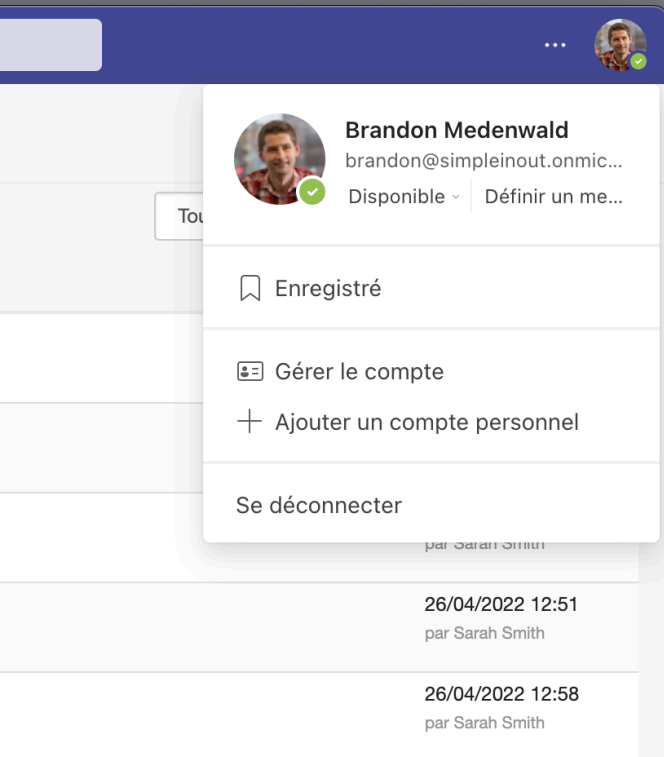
...

Brandon Medenwald
brandon@simpleinout.onmic...
Disponible
Définir un me...

Tou

Enregistré

Gérer le compte

Ajouter un compte personnel

Se déconnecter

par Sarah Smith

26/04/2022 12:51
par Sarah Smith

26/04/2022 12:58
par Sarah Smith